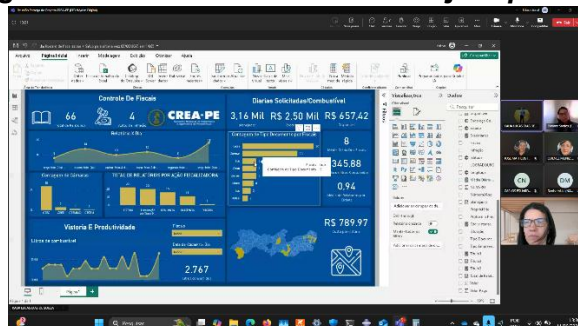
Controle De Fiscais

66

4

CREA-PE

Diarias Solicitadas/Combustível

3,16 Mil

R$ 2,50 Mil

R$ 657,42

8

345,88

0,94

R$ 789,97

Vistoria E Produtividade

2.767

Arquivo

Página Inicial

Inserir

Modelagem

Exibição

Otimizar

Ajuda

Visualizações

Dados

Filtros

Página 1

Pesquisar